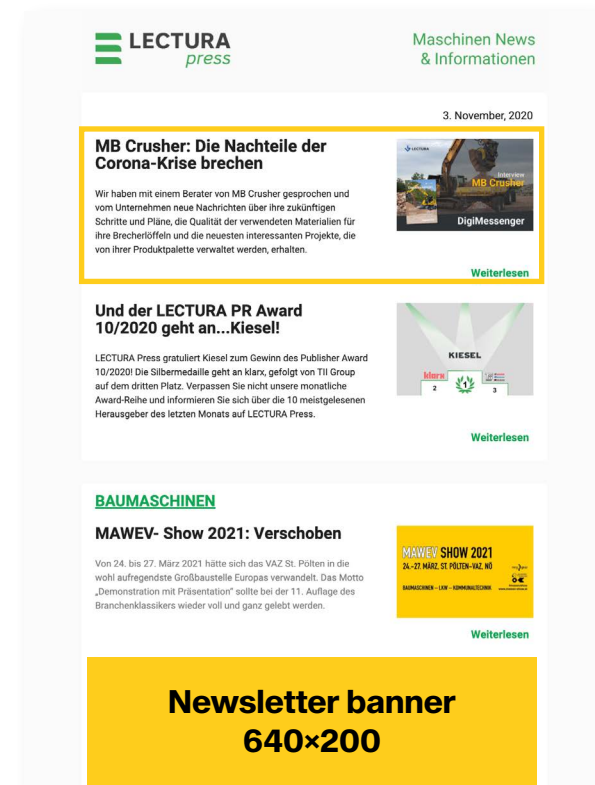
LECTURA press

Maschinen News & Informationen

3. November, 2020

MB Crusher: Die Nachteile der Corona-Krise brechen

Wir haben mit einem Berater von MB Crusher gesprochen und vom Unternehmen neue Nachrichten über ihre zukünftigen Schritte und Pläne, die Qualität der verwendeten Materialien für ihre Brecherlöffeln und die neuesten interessanten Projekte, die von ihrer Produktpalette verwaltet werden, erhalten.

LECTURA
Interview
MB Crusher
DigiMessenger

Weiterlesen

Und der LECTURA PR Award 10/2020 geht an...Kiesel!

LECTURA Press gratuliert Kiesel zum Gewinn des Publisher Award 10/2020! Die Silbermedaille geht an klarx, gefolgt von TII Group auf dem dritten Platz. Verpassen Sie nicht unsere monatliche Award-Reihe und informieren Sie sich über die 10 meistgelesenen Herausgeber des letzten Monats auf LECTURA Press.

KIESEL
klarx
1
2
3

Weiterlesen

BAUMASCHINEN

MAWEV- Show 2021: Verschoben

Von 24. bis 27. März 2021 hätte sich das VAZ St. Pölten in die wohl aufregendste Großbaustelle Europas verwandelt. Das Motto „Demonstration mit Präsentation" sollte bei der 11. Auflage des Branchenklassikers wieder voll und ganz gelebt werden.

MAWEV SHOW 2021
24.–27. MÄRZ, ST. PÖLTEN-VAZ, NÖ
BAUMASCHINEN – LKW – KOMMUNALTECHNIK

Weiterlesen

Newsletter banner 640×200